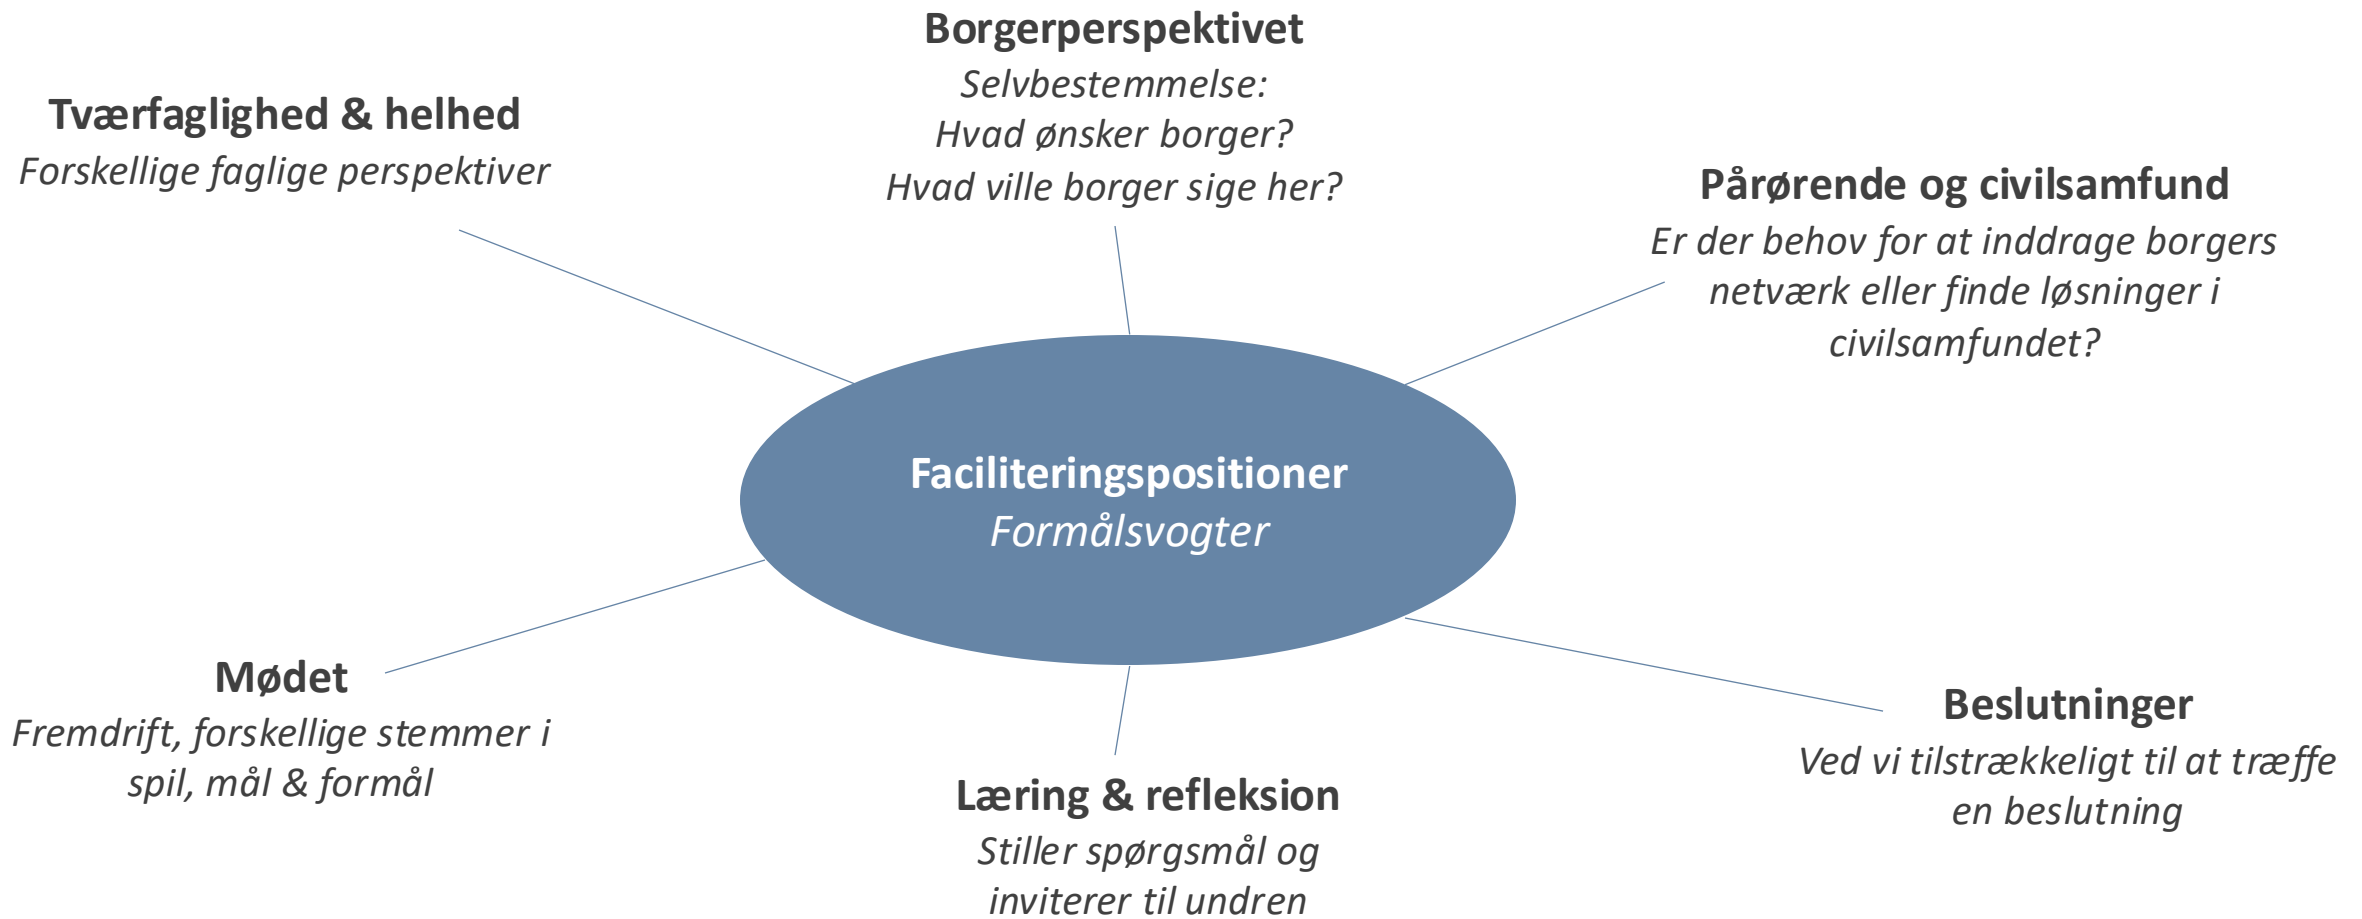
Borgerperspektivet
Selvbestemmelse:
Hvad ønsker borger?
Hvad ville borger sige her?

Tværfaglighed & helhed
Forskellige faglige perspektiver

Pårørende og civilsamfund
Er der behov for at inddrage borgers netværk eller finde løsninger i civilsamfundet?

Faciliteringspositioner
Formålsvogter

Mødet
Fremdrift, forskellige stemmer i spil, mål & formål

Beslutninger
Ved vi tilstrækkeligt til at træffe en beslutning

Læring & refleksion
Stiller spørgsmål og inviterer til undren